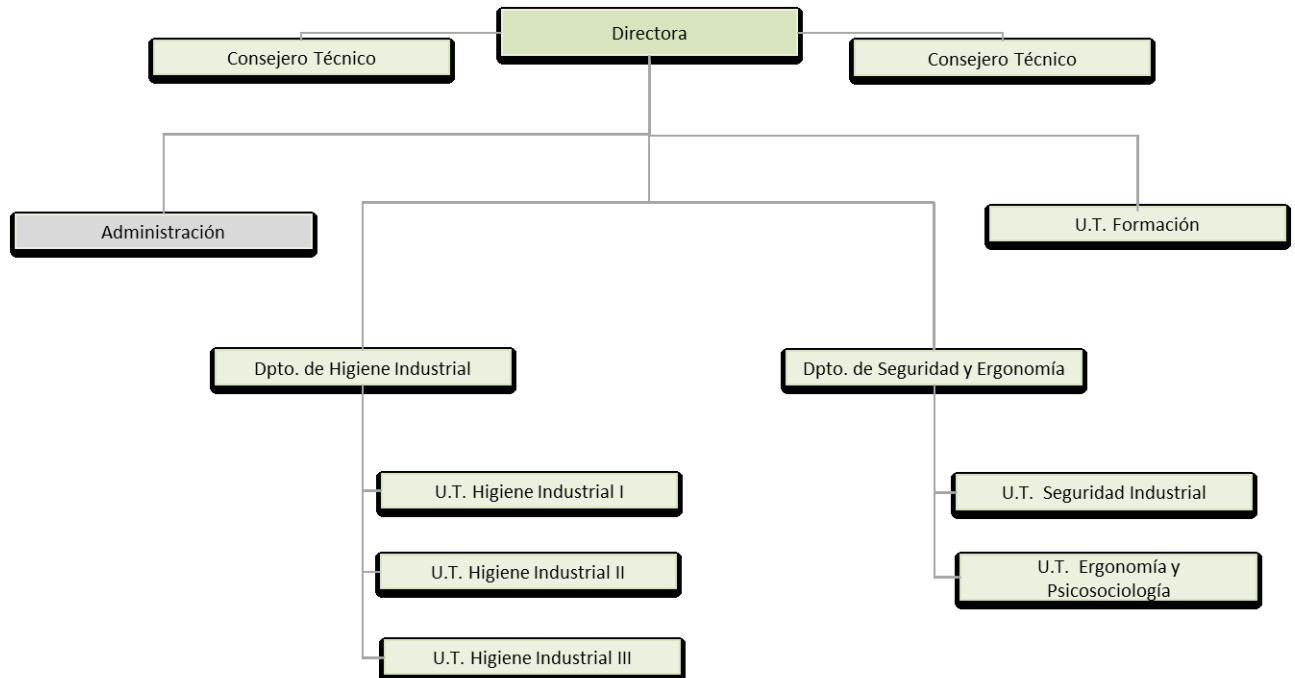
Directora

Consejero Técnico

Consejero Técnico

Administración

U.T. Formación

Dpto. de Higiene Industrial

Dpto. de Seguridad y Ergonomía

U.T. Higiene Industrial I

U.T. Higiene Industrial II

U.T. Higiene Industrial III

U.T. Seguridad Industrial

U.T. Ergonomía y Psicosociología